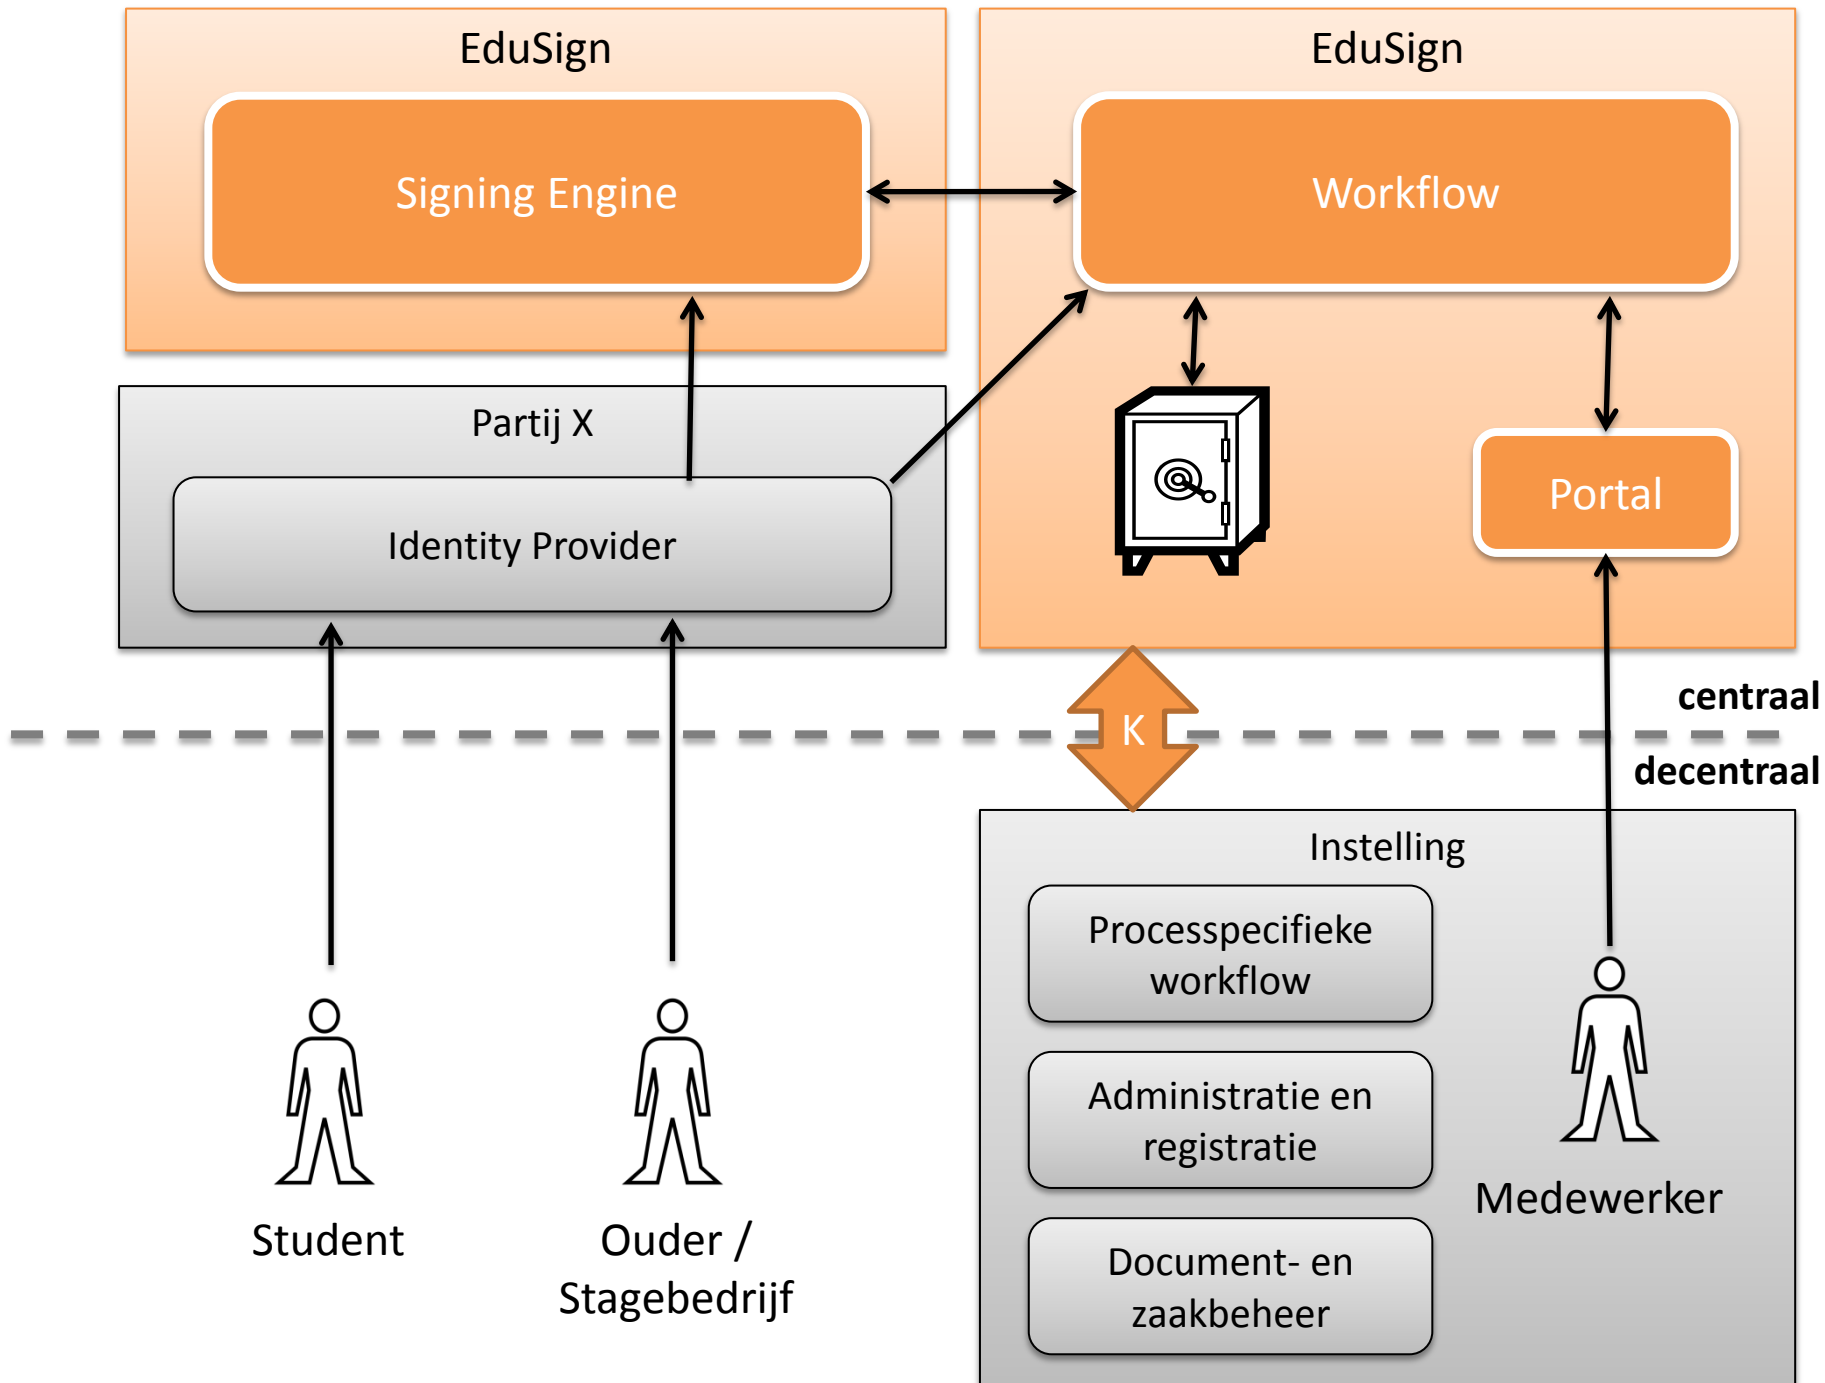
EduSign

Signing Engine

EduSign

Workflow

Partij X

Identity Provider

Portal

centraal

K

decentraal

Instelling

Processpecifieke workflow

Administratie en registratie

Document- en zaakbeheer

Medewerker

Student

Ouder / Stagebedrijf